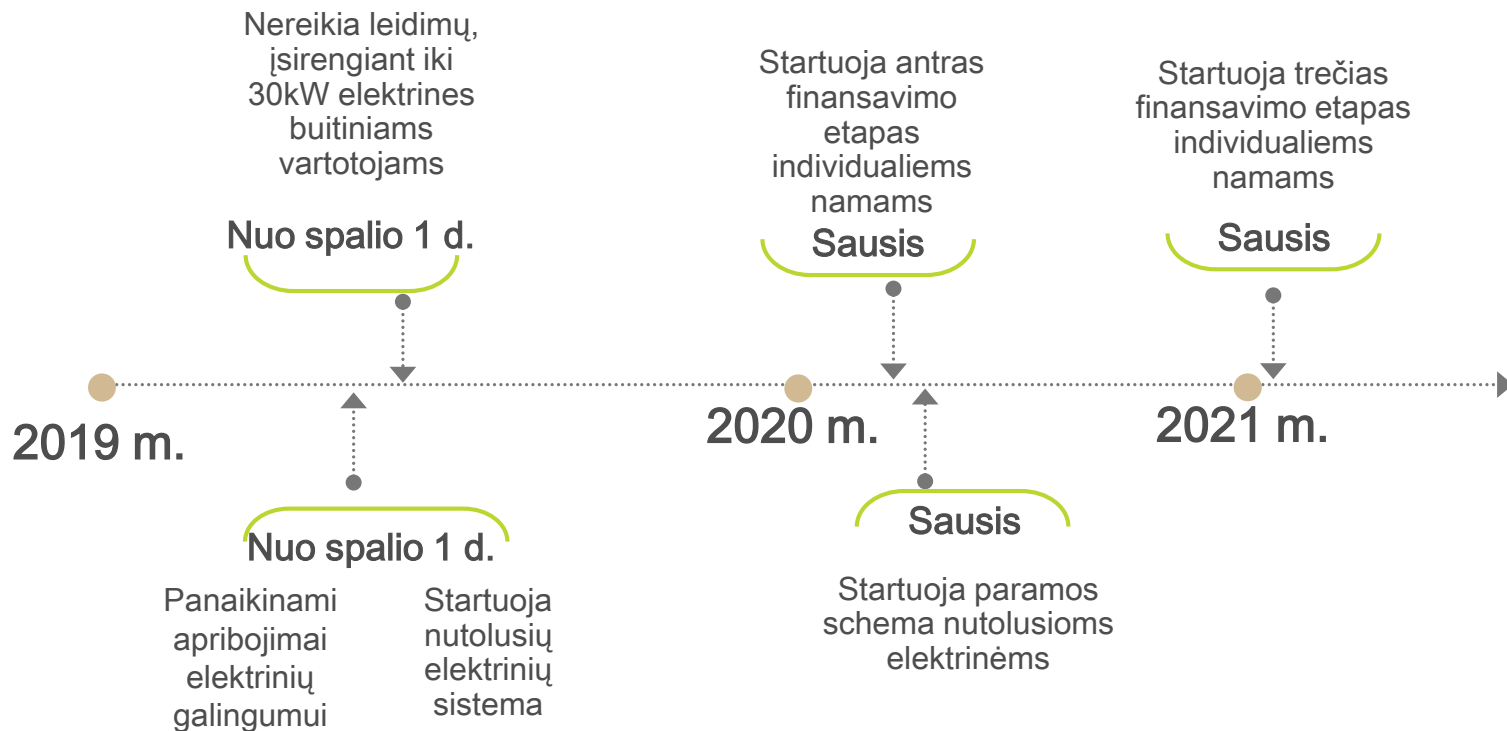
Nereikia leidimų, įsirengiant iki 30kW elektrines buitiniams vartotojams

Nuo spalio 1 d.

Startuoja antras finansavimo etapas individualiems namams

Sausis

Startuoja trečias finansavimo etapas individualiems namams

Sausis

2019 m.

2020 m.

2021 m.

Nuo spalio 1 d.

Panaikinami apribojimai elektrinių galingumui

Startuoja nutolusių elektrinių sistema

Sausis

Startuoja paramos schema nutolusioms elektrinėms